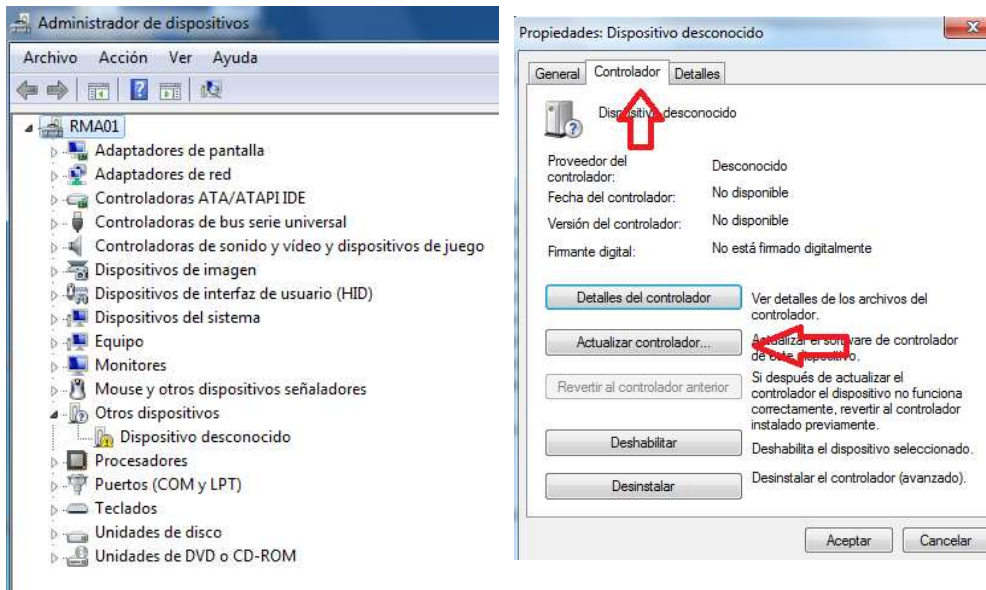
Administrador de dispositivos

Archivo Acción Ver Ayuda

RMA01
Adaptadores de pantalla
Adaptadores de red
Controladoras ATA/ATAPI IDE
Controladoras de bus serie universal
Controladoras de sonido y vídeo y dispositivos de juego
Dispositivos de imagen
Dispositivos de interfaz de usuario (HID)
Dispositivos del sistema
Equipo
Monitores
Mouse y otros dispositivos señaladores
Otros dispositivos
Dispositivo desconocido
Procesadores
Puertos (COM y LPT)
Teclados
Unidades de disco
Unidades de DVD o CD-ROM

Propiedades: Dispositivo desconocido

General Controlador Detalles

Dispositivo desconocido

| | |
|---|---|
| Proveedor del controlador: | Desconocido |
| Fecha del controlador: | No disponible |
| Versión del controlador: | No disponible |
| Firmante digital: | No está firmado digitalmente |

Detalles del controlador — Ver detalles de los archivos del controlador.

Actualizar controlador... — Actualizar el software de controlador de este dispositivo.

Revertir al controlador anterior — Si después de actualizar el controlador el dispositivo no funciona correctamente, revertir al controlador instalado previamente.

Deshabilitar — Deshabilita el dispositivo seleccionado.

Desinstalar — Desinstalar el controlador (avanzado).

Aceptar Cancelar